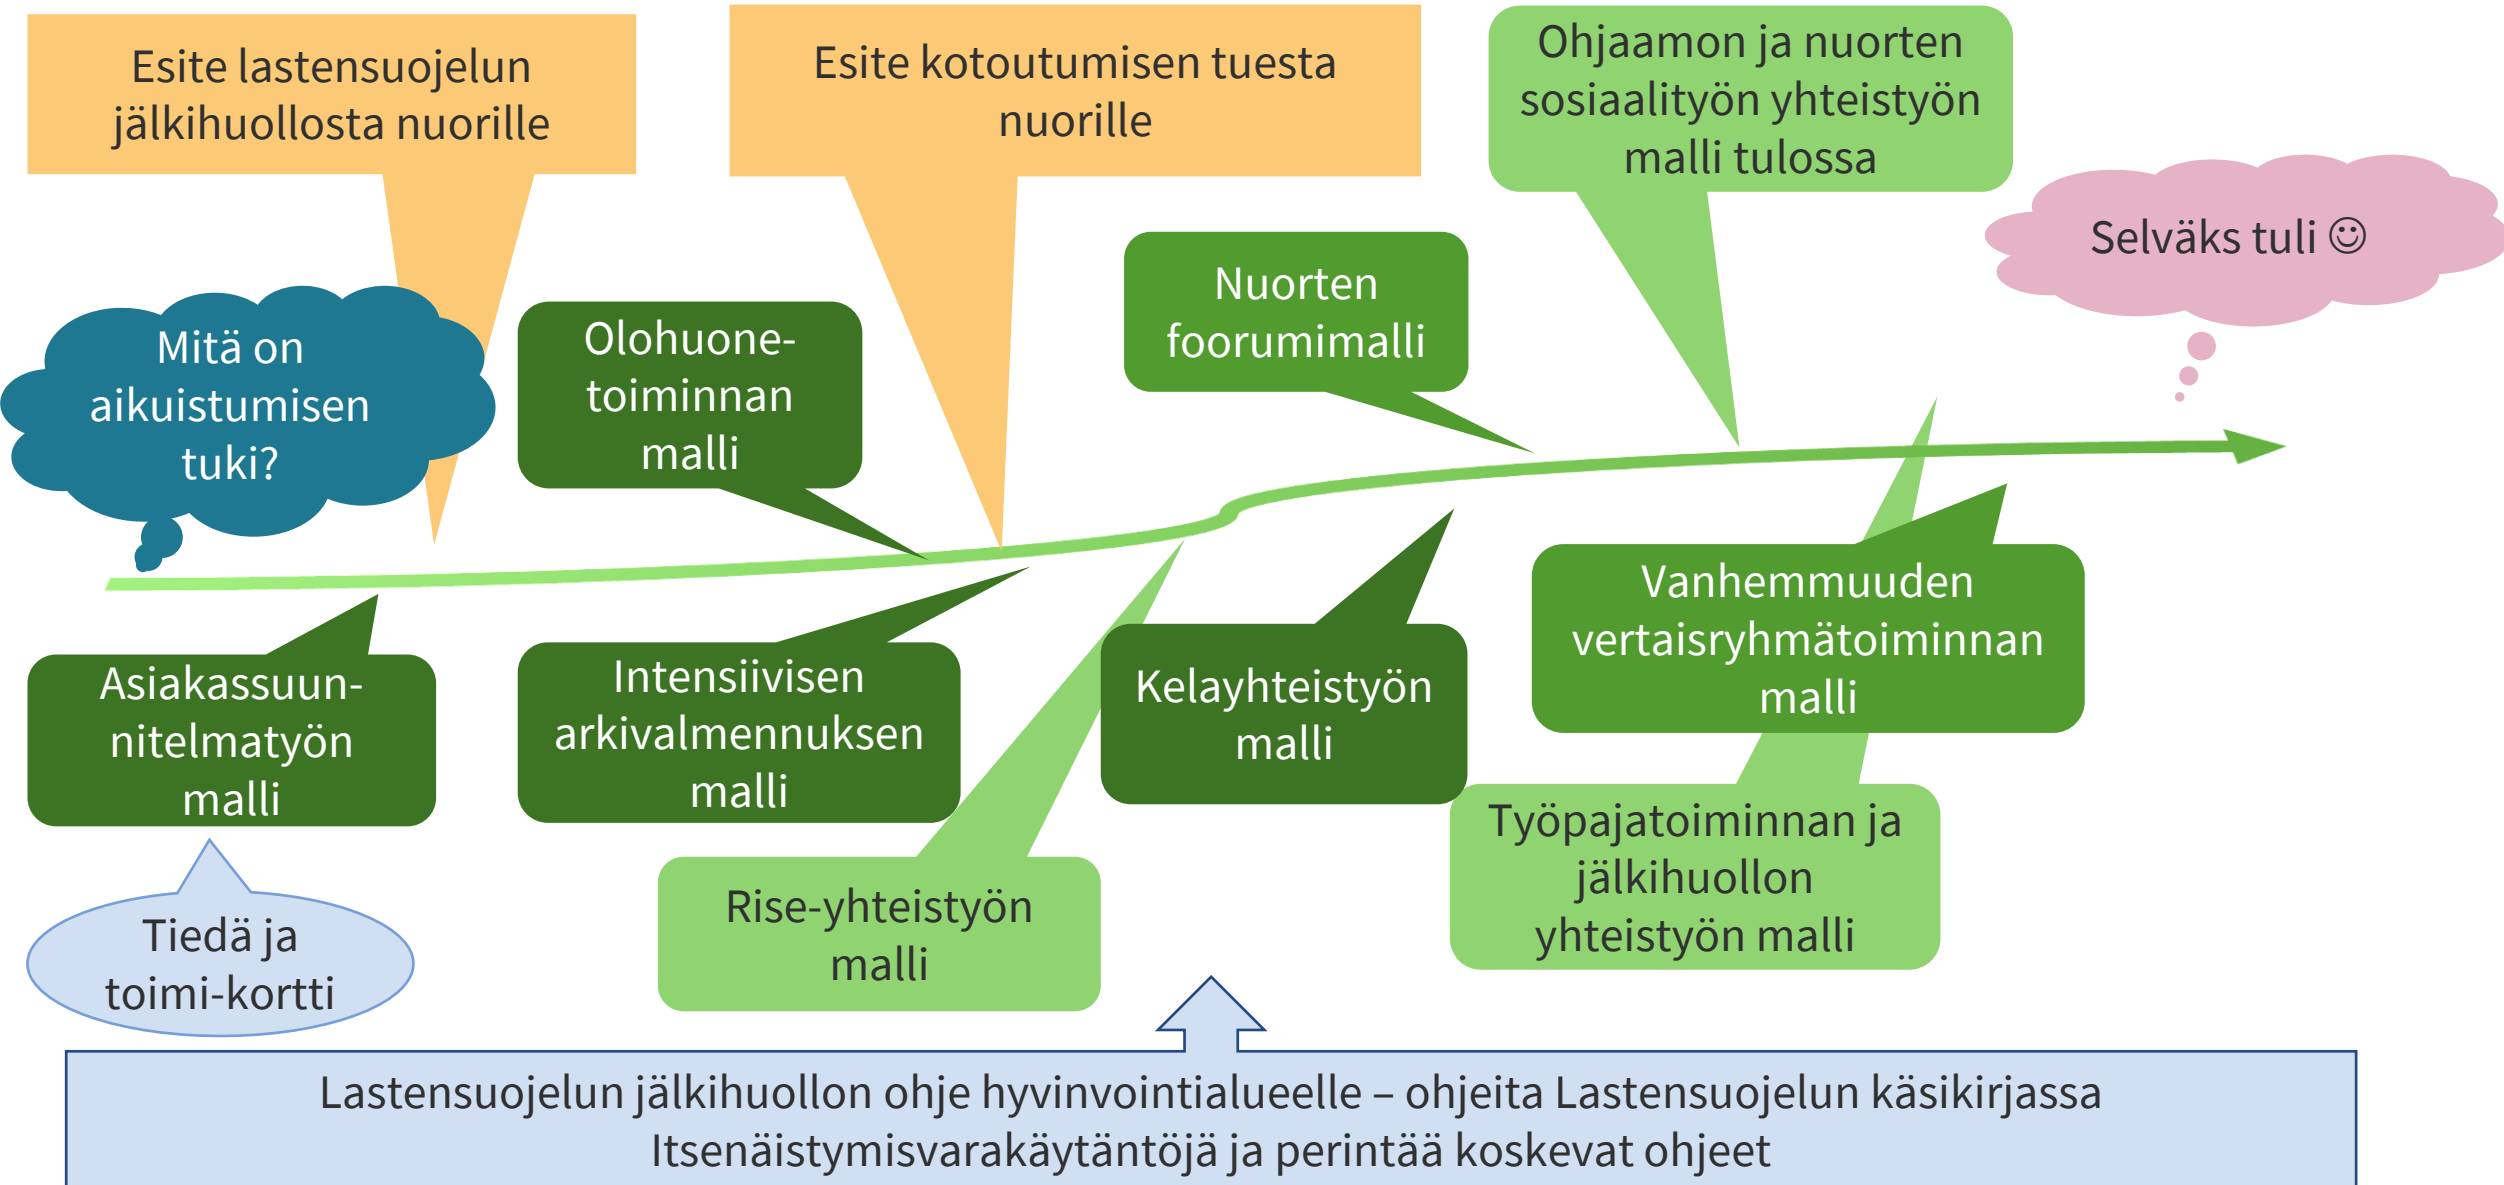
Esite lastensuojelun jälkihuollosta nuorille

Esite kotoutumisen tuesta nuorille

Ohjaamon ja nuorten sosiaalityön yhteistyön malli tulossa

Selväks tuli ☺

Mitä on aikuistumisen tuki?

Olohuone-toiminnan malli

Nuorten foorumimalli

Asiakassuunnitelmatyön malli

Intensiivisen arkivalmennuksen malli

Kelayhteistyön malli

Vanhemmuuden vertaisryhmätoiminnan malli

Työpajatoiminnan ja jälkihuollon yhteistyön malli

Tiedä ja toimi-kortti

Rise-yhteistyön malli

Lastensuojelun jälkihuollon ohje hyvinvointialueelle – ohjeita Lastensuojelun käsikirjassa
Itsenäistymisvarakäytäntöjä ja perintää koskevat ohjeet